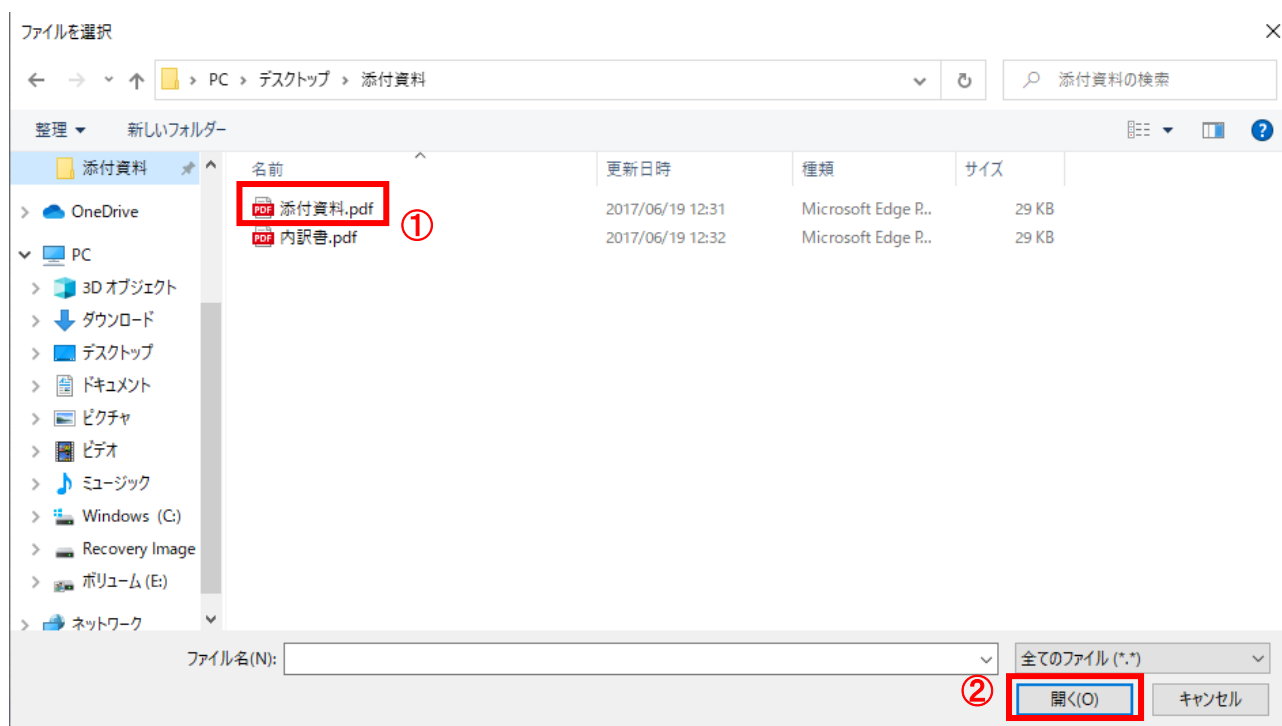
ファイルを選択

PC > デスクトップ > 添付資料

添付資料の検索

整理 ▾ 新しいフォルダー

添付資料
OneDrive
PC
3D オブジェクト
ダウンロード
デスクトップ
ドキュメント
ピクチャ
ビデオ
ミュージック
Windows (C:)
Recovery Image
ボリューム (E:)
ネットワーク

| 名前 | 更新日時 | 種類 | サイズ |
|---|---|---|---|
| 添付資料.pdf | 2017/06/19 12:31 | Microsoft Edge P... | 29 KB |
| 内訳書.pdf | 2017/06/19 12:32 | Microsoft Edge P... | 29 KB |

①

ファイル名(N):

全てのファイル (*.*)

②

開く(O)

キャンセル